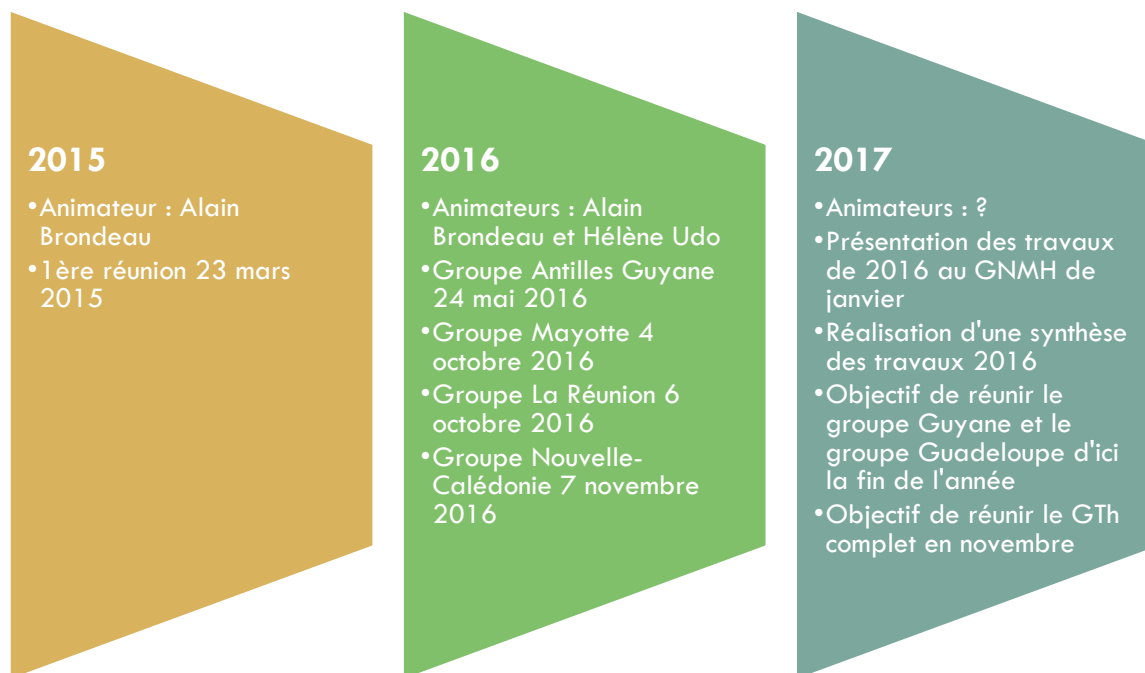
2015

•Animateur : Alain Brondeau
•1ère réunion 23 mars 2015

2016

•Animateurs : Alain Brondeau et Hélène Udo
•Groupe Antilles Guyane 24 mai 2016
•Groupe Mayotte 4 octobre 2016
•Groupe La Réunion 6 octobre 2016
•Groupe Nouvelle-Calédonie 7 novembre 2016

2017

•Animateurs : ?
•Présentation des travaux de 2016 au GNMH de janvier
•Réalisation d'une synthèse des travaux 2016
•Objectif de réunir le groupe Guyane et le groupe Guadeloupe d'ici la fin de l'année
•Objectif de réunir le GTh complet en novembre